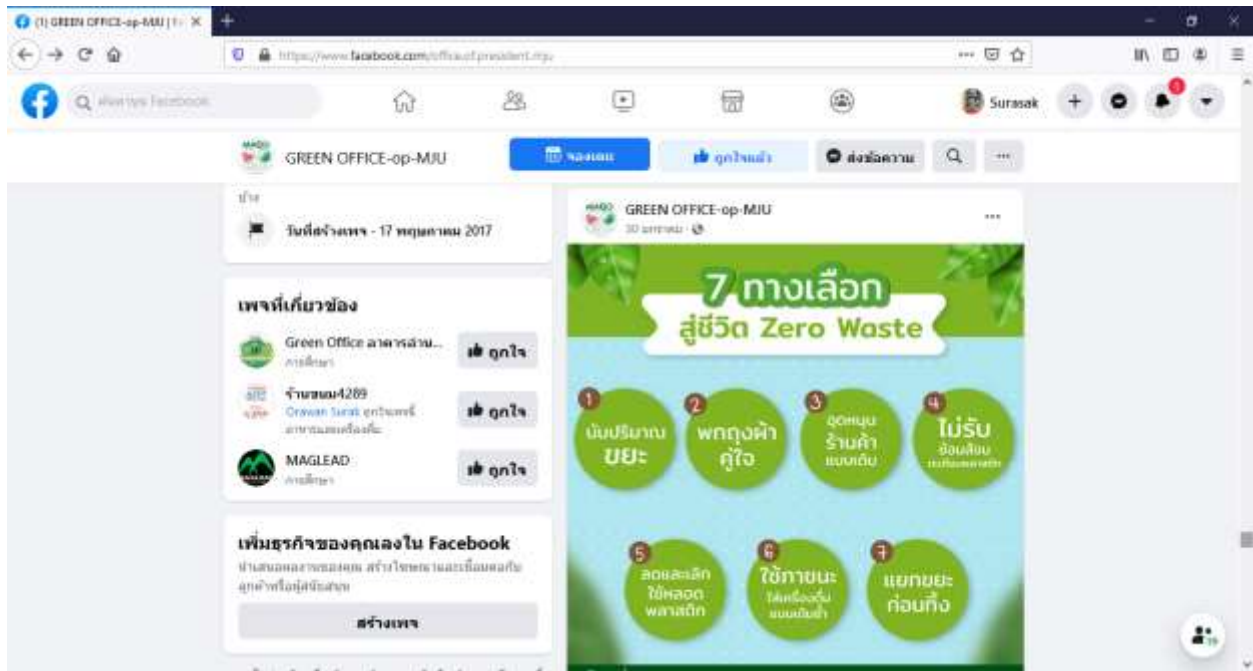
(1) GREEN OFFICE-op-MJU | f

https://www.facebook.com/officeofpresident.mju

Q ค้นหาบน Facebook

Surasak

GREEN OFFICE-op-MJU

จองเลย

ถูกใจแล้ว

ส่งข้อความ

ร้าน

วันที่สร้างเพจ - 17 พฤษภาคม 2017

เพจที่เกี่ยวข้อง

Green Office อาคารสำน...
การศึกษา

ถูกใจ

ร้านขนม4289
Orawan Surat ถูกใจเพจนี้
อาหารและเครื่องดื่ม

ถูกใจ

MAGLEAD
การศึกษา

ถูกใจ

เพิ่มธุรกิจของคุณเองใน Facebook

นำเสนอผลงานของคุณ สร้างโฆษณา และเชื่อมต่อกับลูกค้าหรือผู้สนับสนุน

สร้างเพจ

GREEN OFFICE-op-MJU
30 มกราคม ·

7 ทางเลือก
สู่ชีวิต Zero Waste

1 นับปริมาณ ขยะ

2 พกถุงผ้า คู่ใจ

3 อุดหนุน ร้านค้า แบบเติม

4 ไม่รับ ช้อนส้อม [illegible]

5 ลดและเลิก ใช้หลอด พลาสติก

6 ใช้ภาชนะ ใส่เครื่องดื่ม แบบเติมซ้ำ

7 แยกขยะ ก่อนทิ้ง